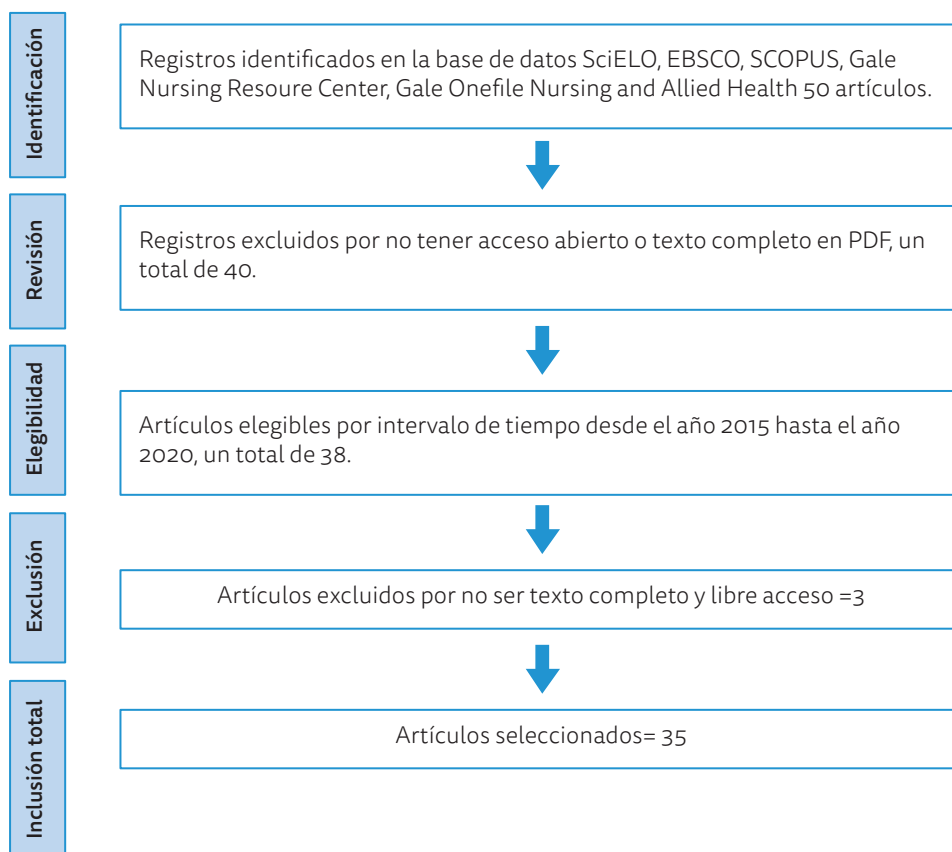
Identificación

Registros identificados en la base de datos SciELO, EBSCO, SCOPUS, Gale Nursing Resoure Center, Gale Onefile Nursing and Allied Health 50 artículos.

Revisión

Registros excluidos por no tener acceso abierto o texto completo en PDF, un total de 40.

Elegibilidad

Artículos elegibles por intervalo de tiempo desde el año 2015 hasta el año 2020, un total de 38.

Exclusión

Artículos excluidos por no ser texto completo y libre acceso =3

Inclusión total

Artículos seleccionados= 35